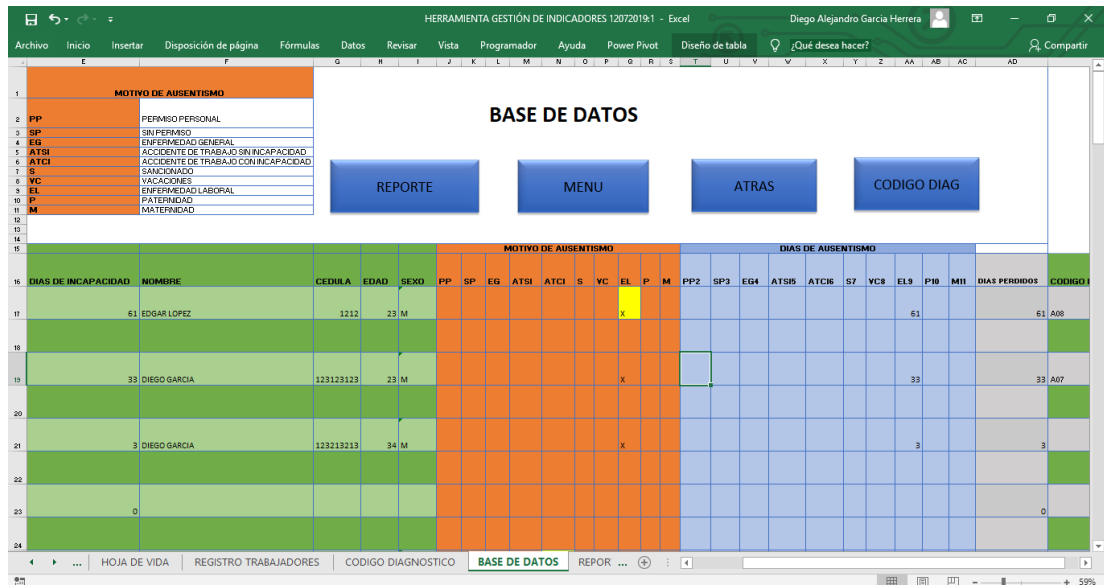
HERRAMIENTA GESTIÓN DE INDICADORES 12072019:1 - Excel
Diego Alejandro Garcia Herrera

Archivo Inicio Insertar Disposición de página Fórmulas Datos Revisar Vista Programador Ayuda Power Pivot Diseño de tabla ¿Qué desea hacer? Compartir

E F G H I J K L M N O P Q R S T U V W X Y Z AA AB AC AD

MOTIVO DE AUSENTISMO

| | |
|---|---|
| PP | PERMISO PERSONAL |
| SP | SIN PERMISO |
| EG | ENFERMEDAD GENERAL |
| ATSI | ACCIDENTE DE TRABAJO SIN INCAPACIDAD |
| ATCI | ACCIDENTE DE TRABAJO CON INCAPACIDAD |
| S | SANCIONADO |
| VC | VACACIONES |
| EL | ENFERMEDAD LABORAL |
| P | PATERNIDAD |
| M | MATERNIDAD |

BASE DE DATOS

REPORTE MENU ATRAS CODIGO DIAG

MOTIVO DE AUSENTISMO
DIAS DE AUSENTISMO

| DIAS DE INCAPACIDAD | NOMBRE | CEDULA | EDAD | SEXO | PP | SP | EG | ATSI | ATCI | S | VC | EL | P | M | PP2 | SP3 | EG4 | ATSI5 | ATCI6 | S7 | VC8 | EL9 | P10 | M11 | DIAS PERDIDOS | CODIGO |
|---|---|---|---|---|---|---|---|---|---|---|---|---|---|---|---|---|---|---|---|---|---|---|---|---|---|---|
| 61 | EDGAR LOPEZ | 1212 | 23 | M | | | | | | | | X | | | | | | | | | | 61 | | | 61 | A08 |
| 33 | DIEGO GARCIA | 123123123 | 23 | M | | | | | | | | X | | | | | | | | | | 33 | | | 33 | A07 |
| 3 | DIEGO GARCIA | 123213213 | 34 | M | | | | | | | | X | | | | | | | | | | 3 | | | 3 | |
| 0 | | | | | | | | | | | | | | | | | | | | | | | | | 0 | |

... HOJA DE VIDA REGISTRO TRABAJADORES CODIGO DIAGNOSTICO BASE DE DATOS REPOR ...

59%